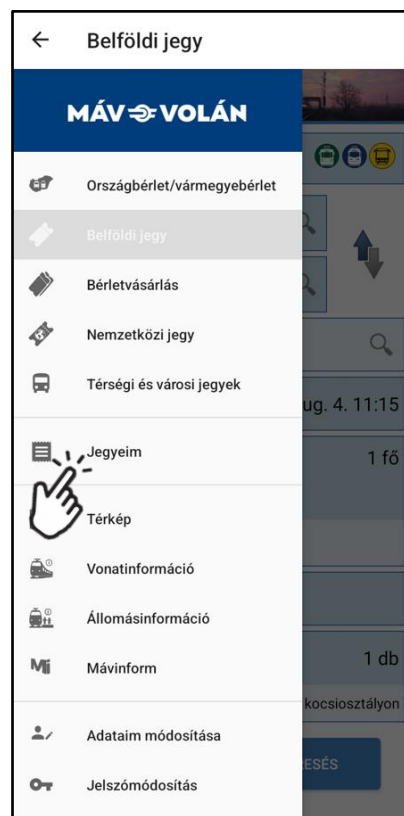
Belföldi jegy

MÁV VOLÁN

Országbérlet/vármegyebérlet

Belföldi jegy

Bérletvásárlás

Nemzetközi jegy

Térségi és városi jegyek

Jegyeim

Térkép

Vonatinformáció

Állomásinformáció

Mávinform

Adataim módosítása

Jelszómódosítás

ug. 4. 11:15

1 fő

1 db

kocsiosztályon

RESÉS